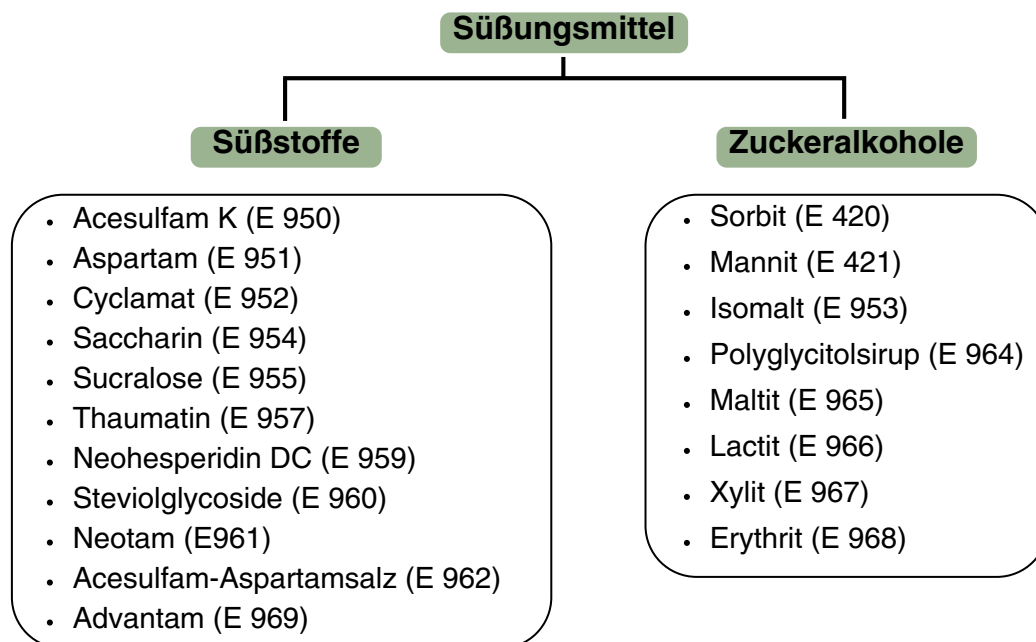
Süßungsmittel

Süßstoffe

- Acesulfam K (E 950)
- Aspartam (E 951)
- Cyclamat (E 952)
- Saccharin (E 954)
- Sucralose (E 955)
- Thaumatin (E 957)
- Neohesperidin DC (E 959)
- Steviolglycoside (E 960)
- Neotam (E961)
- Acesulfam-Aspartamsalz (E 962)
- Advantam (E 969)

Zuckeralkohole

- Sorbit (E 420)
- Mannit (E 421)
- Isomalt (E 953)
- Polyglycitolsirup (E 964)
- Maltit (E 965)
- Lactit (E 966)
- Xylit (E 967)
- Erythrit (E 968)